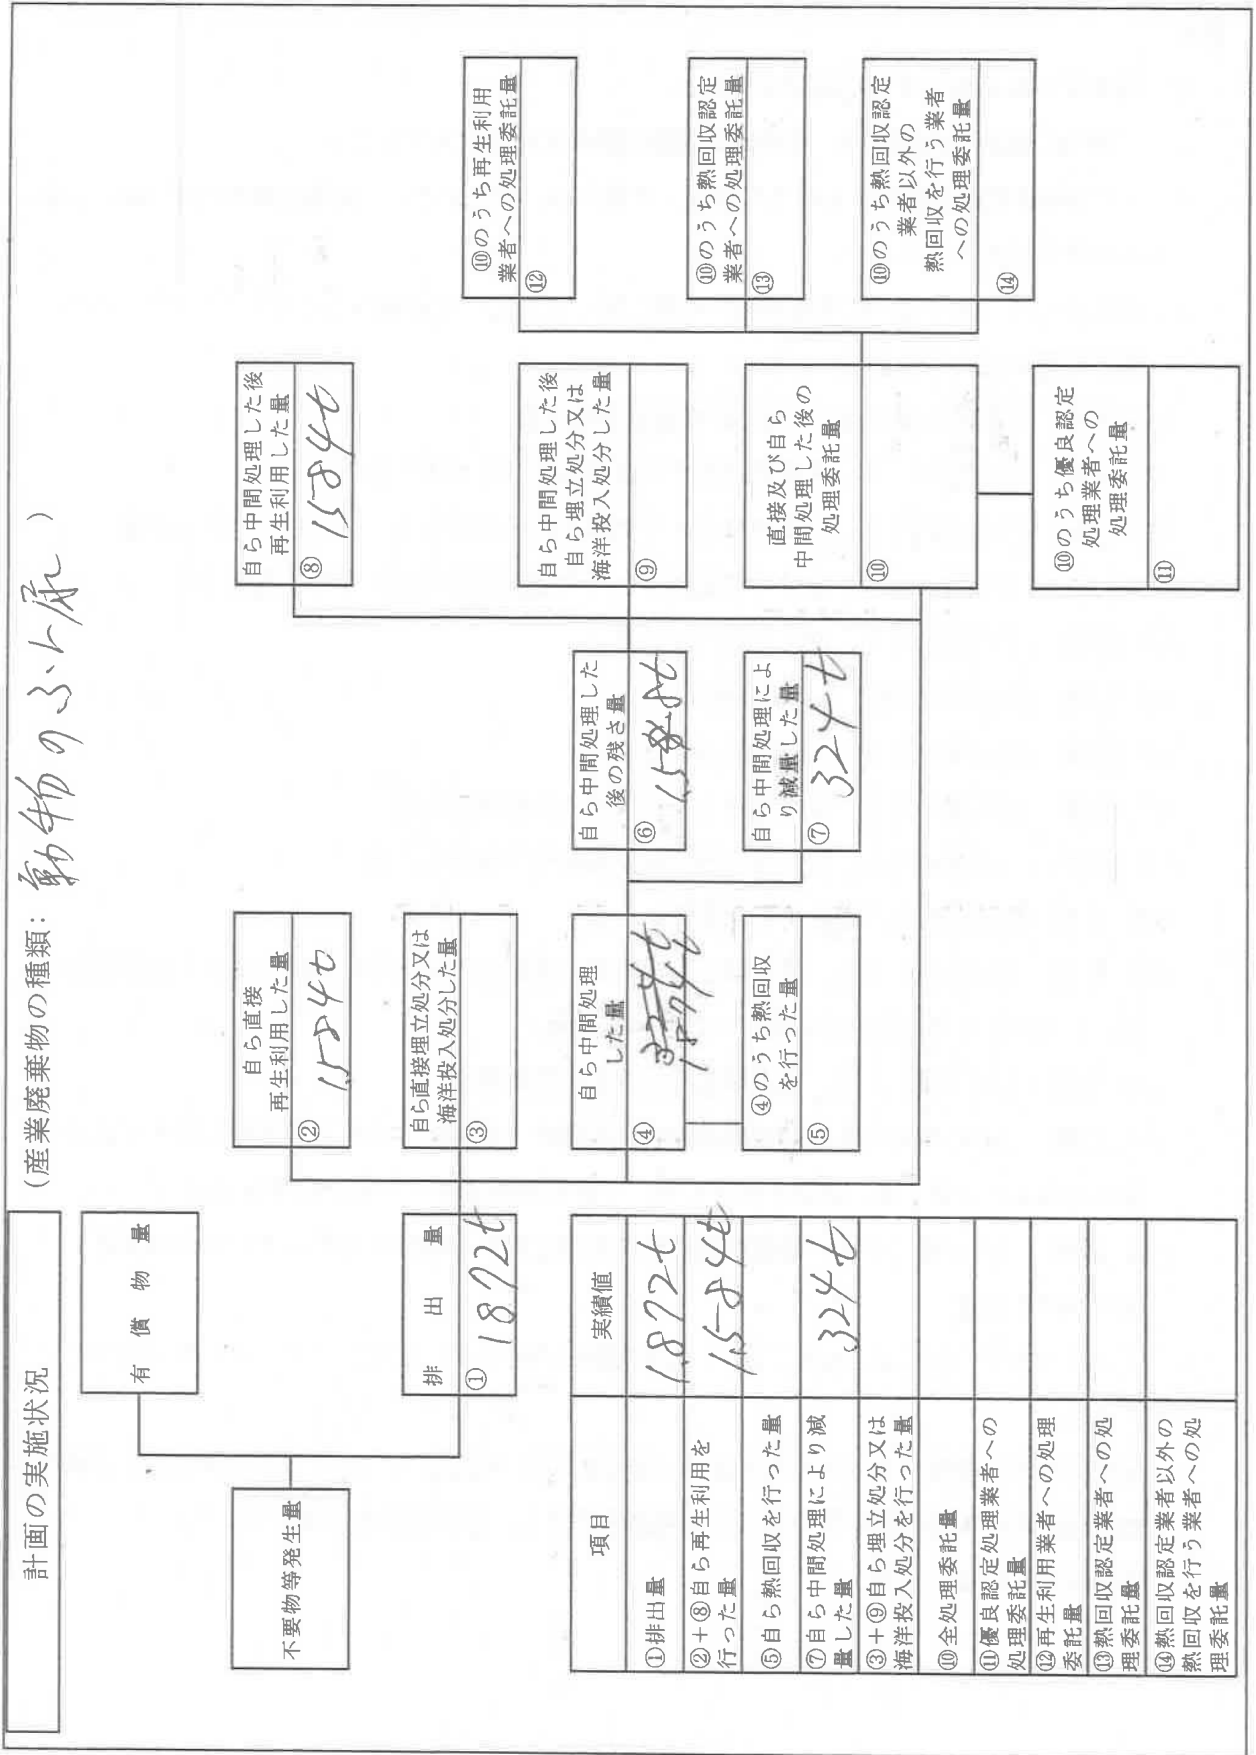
計画の実施状況

（産業廃棄物の種類：動物のふん尿　）

不要物等発生量

有償物量

排出量
① 1872t

自ら直接再生利用した量
② 1548t

自ら直接埋立処分又は海洋投入処分した量
③

自ら中間処理した量
④ 1872t

④のうち熱回収を行った量
⑤

自ら中間処理した後の残さ量
⑥ 1548t

自ら中間処理により減量した量
⑦ 324t

自ら中間処理した後再生利用した量
⑧ 1548t

自ら中間処理した後自ら埋立処分又は海洋投入処分した量
⑨

直接及び自ら中間処理した後の処理委託量
⑩

⑩のうち優良認定処理業者への処理委託量
⑪

⑩のうち再生利用業者への処理委託量
⑫

⑩のうち熱回収認定業者への処理委託量
⑬

⑩のうち熱回収認定業者以外の熱回収を行う業者への処理委託量
⑭

| 項目 | 実績値 |
|---|---|
| ①排出量 | 1872t |
| ②＋⑧自ら再生利用を行った量 | 1548t |
| ⑤自ら熱回収を行った量 | |
| ⑦自ら中間処理により減量した量 | 324t |
| ③＋⑨自ら埋立処分又は海洋投入処分を行った量 | |
| ⑩全処理委託量 | |
| ⑪優良認定処理業者への処理委託量 | |
| ⑫再生利用業者への処理委託量 | |
| ⑬熱回収認定業者への処理委託量 | |
| ⑭熱回収認定業者以外の熱回収を行う業者への処理委託量 | |